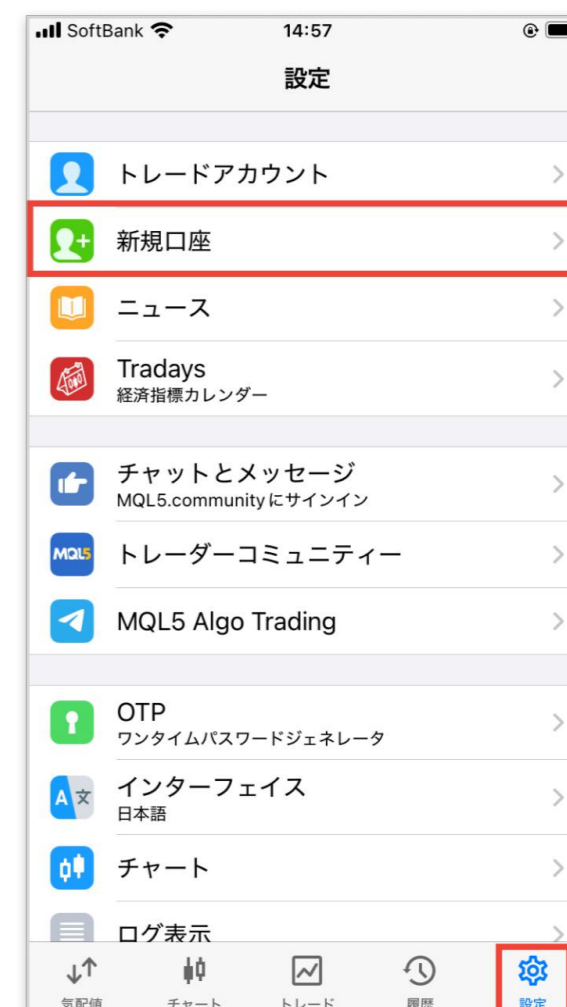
SoftBank 14:57

設定

トレードアカウント

新規口座

ニュース

Tradays
経済指標カレンダー

チャットとメッセージ
MQL5.communityにサインイン

MQL5 トレーダーコミュニティー

MQL5 Algo Trading

OTP
ワンタイムパスワードジェネレータ

インターフェイス
日本語

チャート

ログ表示

気配値 チャート トレード 履歴 設定